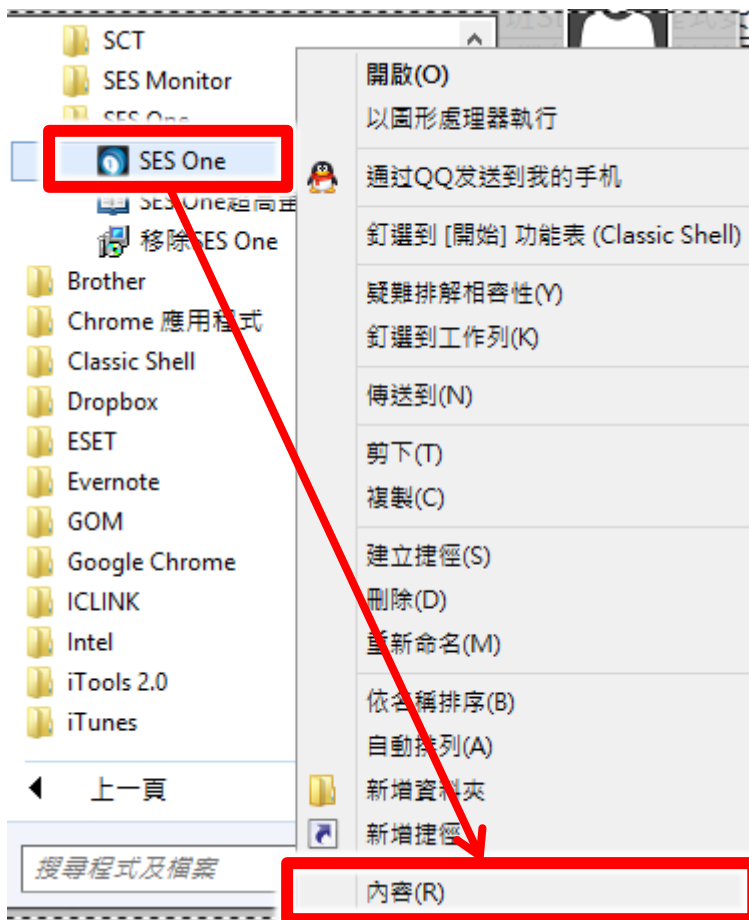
SCT
SES Monitor
SES One
SES One
SES One超高速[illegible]
移除SES One
Brother
Chrome 應用程式
Classic Shell
Dropbox
ESET
Evernote
GOM
Google Chrome
ICLINK
Intel
iTools 2.0
iTunes
上一頁
搜尋程式及檔案

開啟(O)
以圖形處理器執行
通过QQ发送到我的手机
釘選到 [開始] 功能表 (Classic Shell)
疑難排解相容性(Y)
釘選到工作列(K)
傳送到(N)
剪下(T)
複製(C)
建立捷徑(S)
刪除(D)
重新命名(M)
依名稱排序(B)
自動排列(A)
新增資料夾
新增捷徑
內容(R)